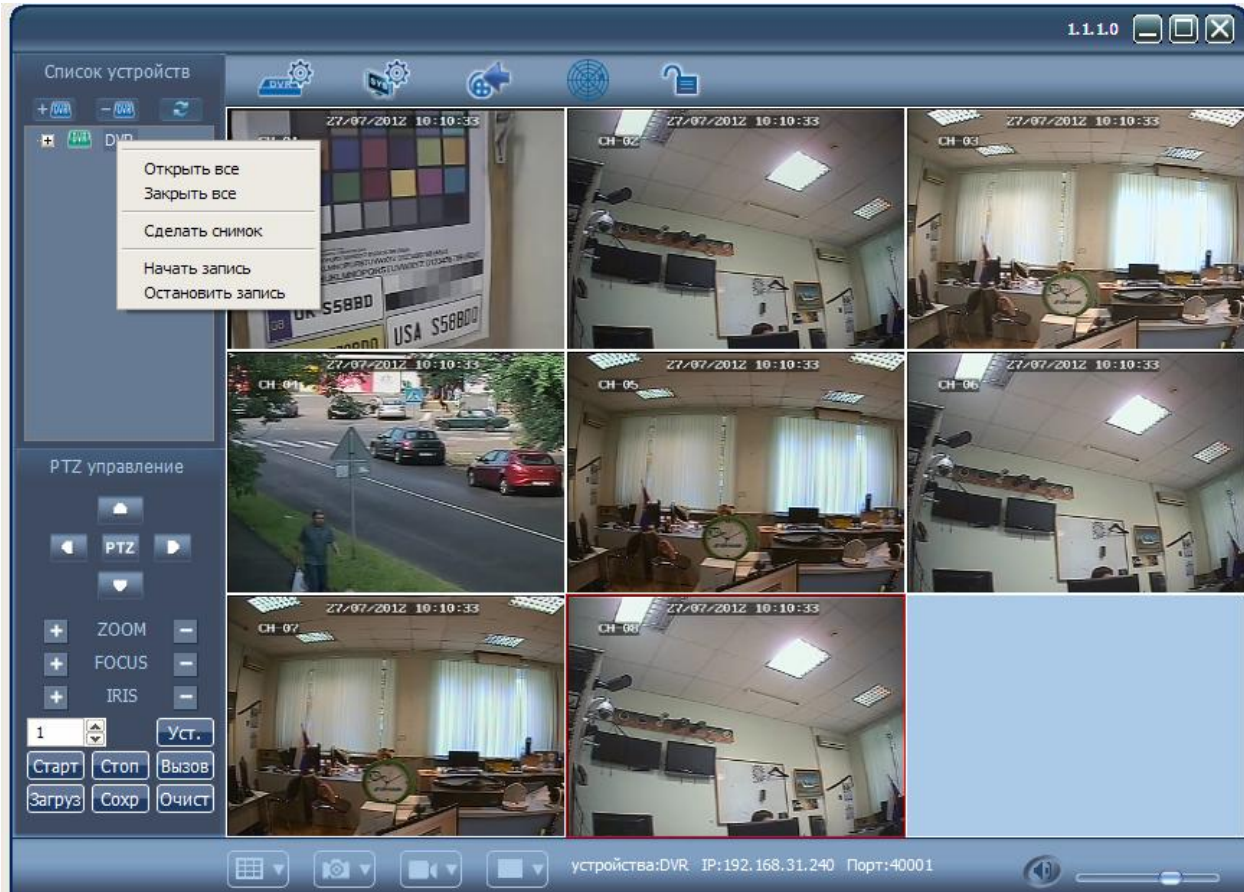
1.1.1.0

Список устройств

+DVR −DVR

DVR

Открыть все
Закрыть все
Сделать снимок
Начать запись
Остановить запись

27/07/2012 10:10:33
CH-01

27/07/2012 10:10:33
CH-02

27/07/2012 10:10:33
CH-03

UK S58BD
USA S58BD

27/07/2012 10:10:33
CH-04

27/07/2012 10:10:33
CH-05

27/07/2012 10:10:33
CH-06

27/07/2012 10:10:33
CH-07

27/07/2012 10:10:33
CH-08

PTZ управление

PTZ

ZOOM
FOCUS
IRIS

1
Уст.
Старт Стоп Вызов
Загруз Сохр Очист

устройства:DVR IP:192.168.31.240 Порт:40001